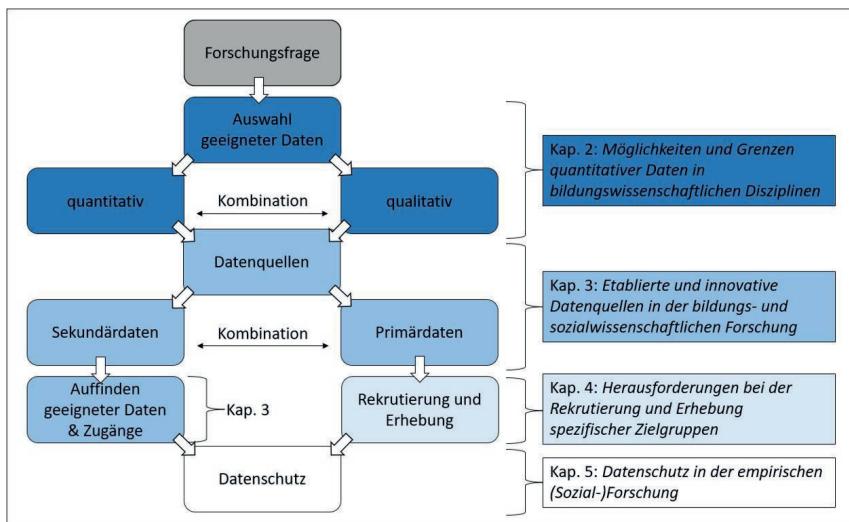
Forschungsfrage

Auswahl geeigneter Daten

quantitativ

Kombination

qualitativ

Kap. 2: *Möglichkeiten und Grenzen quantitativer Daten in bildungswissenschaftlichen Disziplinen*

Datenquellen

Sekundärdaten

Kombination

Primärdaten

Kap. 3: *Etablierte und innovative Datenquellen in der bildungs- und sozialwissenschaftlichen Forschung*

Auffinden geeigneter Daten & Zugänge

Kap. 3

Rekrutierung und Erhebung

Kap. 4: *Herausforderungen bei der Rekrutierung und Erhebung spezifischer Zielgruppen*

Datenschutz

Kap. 5: *Datenschutz in der empirischen (Sozial-)Forschung*